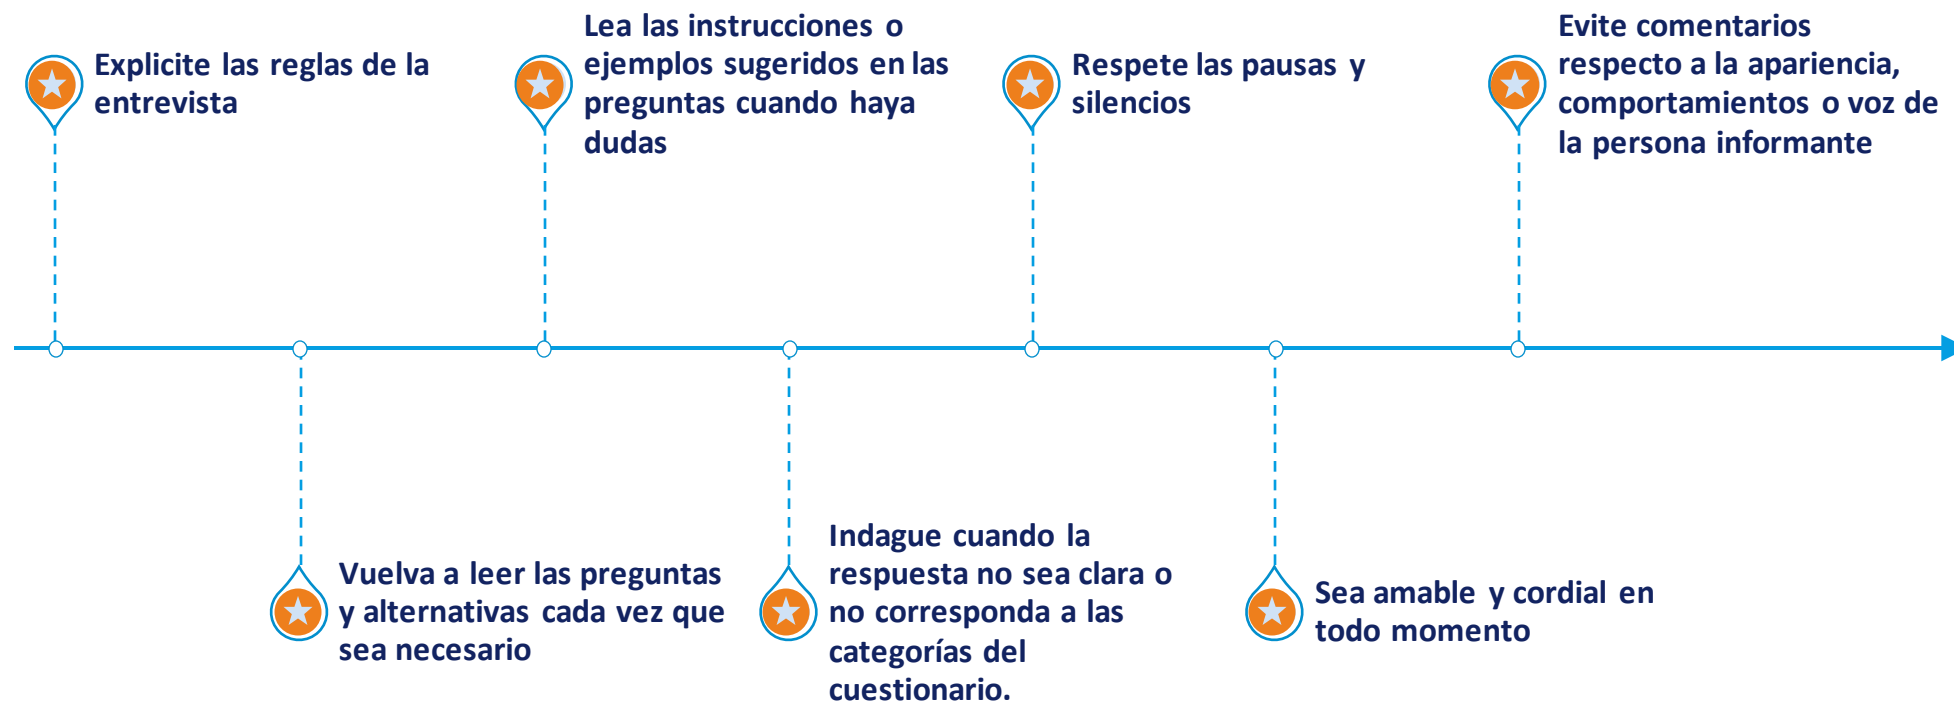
Explicite las reglas de la entrevista

Vuelva a leer las preguntas y alternativas cada vez que sea necesario

Lea las instrucciones o ejemplos sugeridos en las preguntas cuando haya dudas

Indague cuando la respuesta no sea clara o no corresponda a las categorías del cuestionario.

Respete las pausas y silencios

Sea amable y cordial en todo momento

Evite comentarios respecto a la apariencia, comportamientos o voz de la persona informante